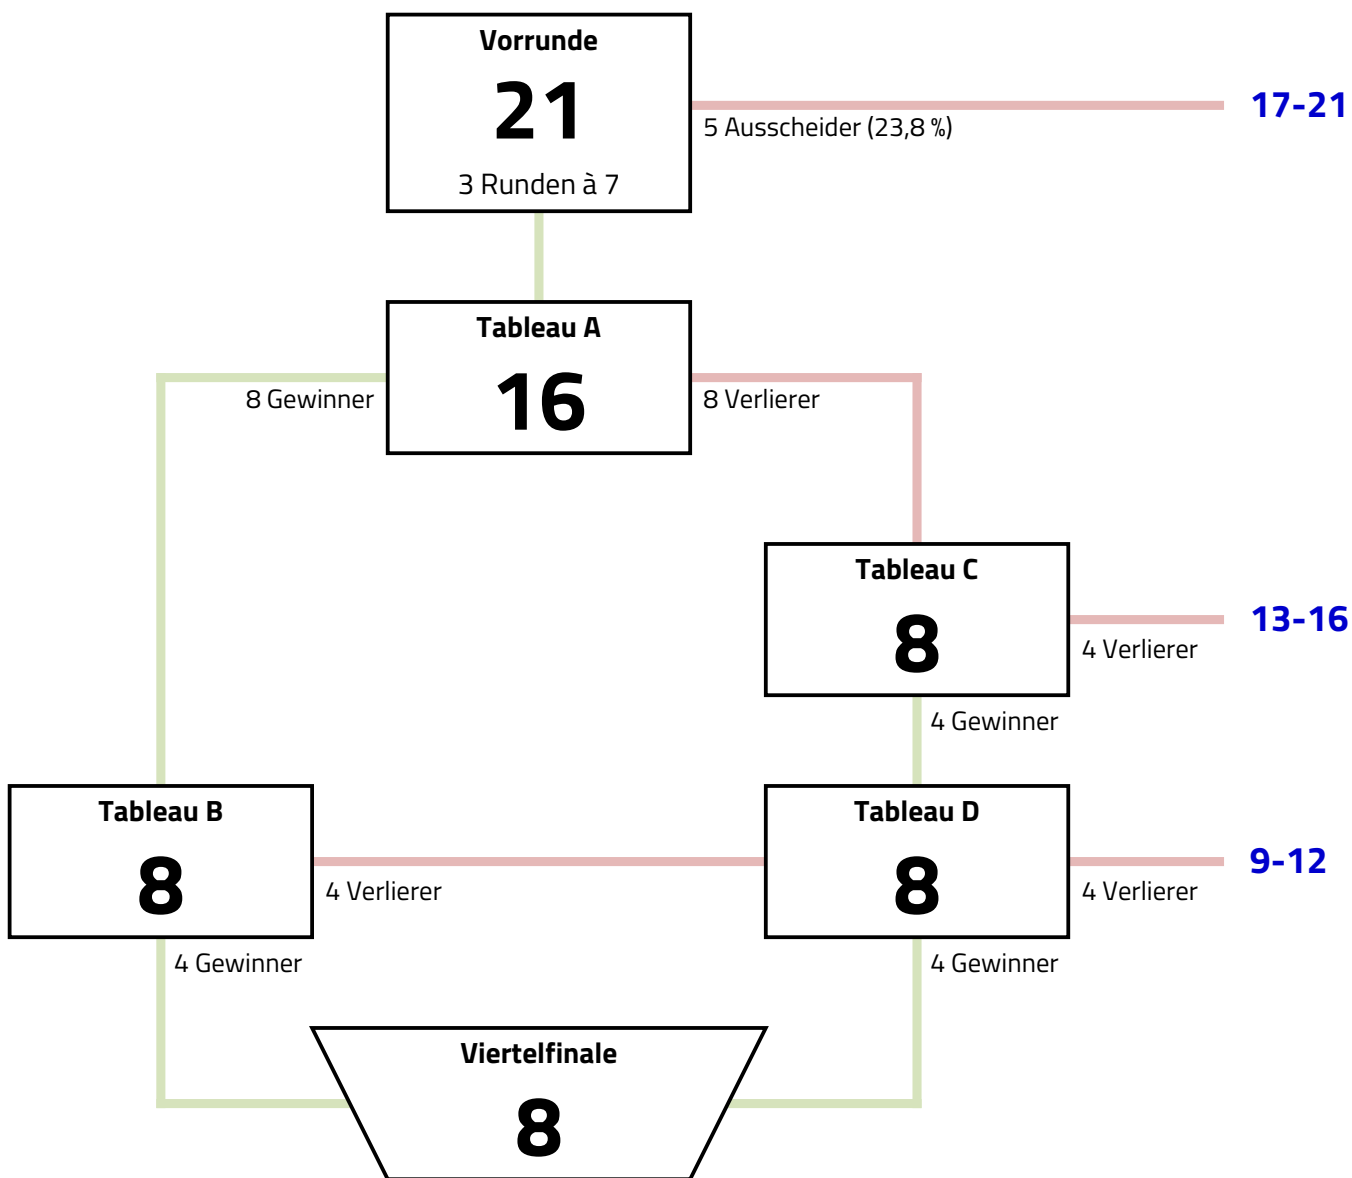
Vorrunde
21
3 Runden à 7

5 Ausscheider (23,8 %)

17-21

Tableau A
16

8 Gewinner

8 Verlierer

Tableau C
8

4 Verlierer

13-16

4 Gewinner

Tableau B
8

4 Verlierer

Tableau D
8

4 Verlierer

9-12

4 Gewinner

4 Gewinner

Viertelfinale
8